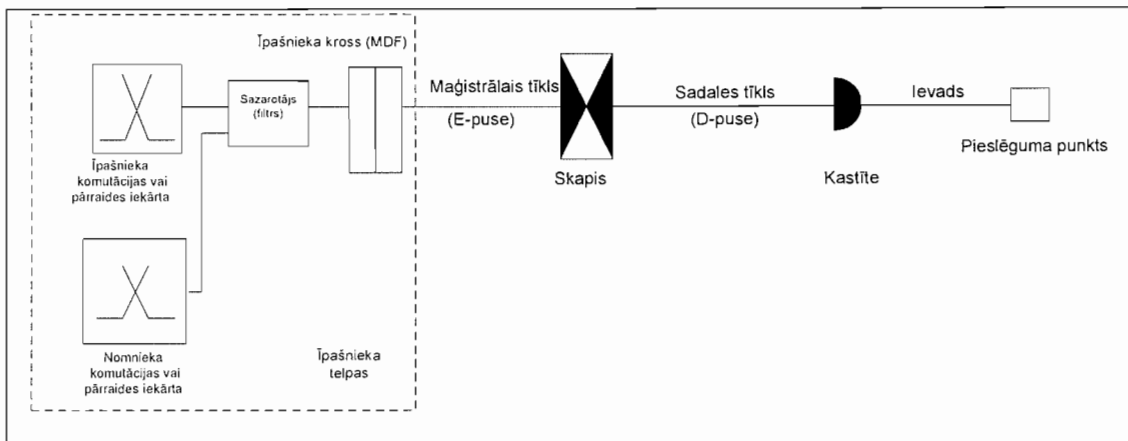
Īpašnieka kross (MDF)

Sazarotājs (filtrs)

Īpašnieka komutācijas vai pārraides iekārta

Nomnieka komutācijas vai pārraides iekārta

Īpašnieka telpas

Maģistrālais tīkls
(E-puse)

Skapis

Sadales tīkls
(D-puse)

Kastīte

Ievads

Pieslēguma punkts